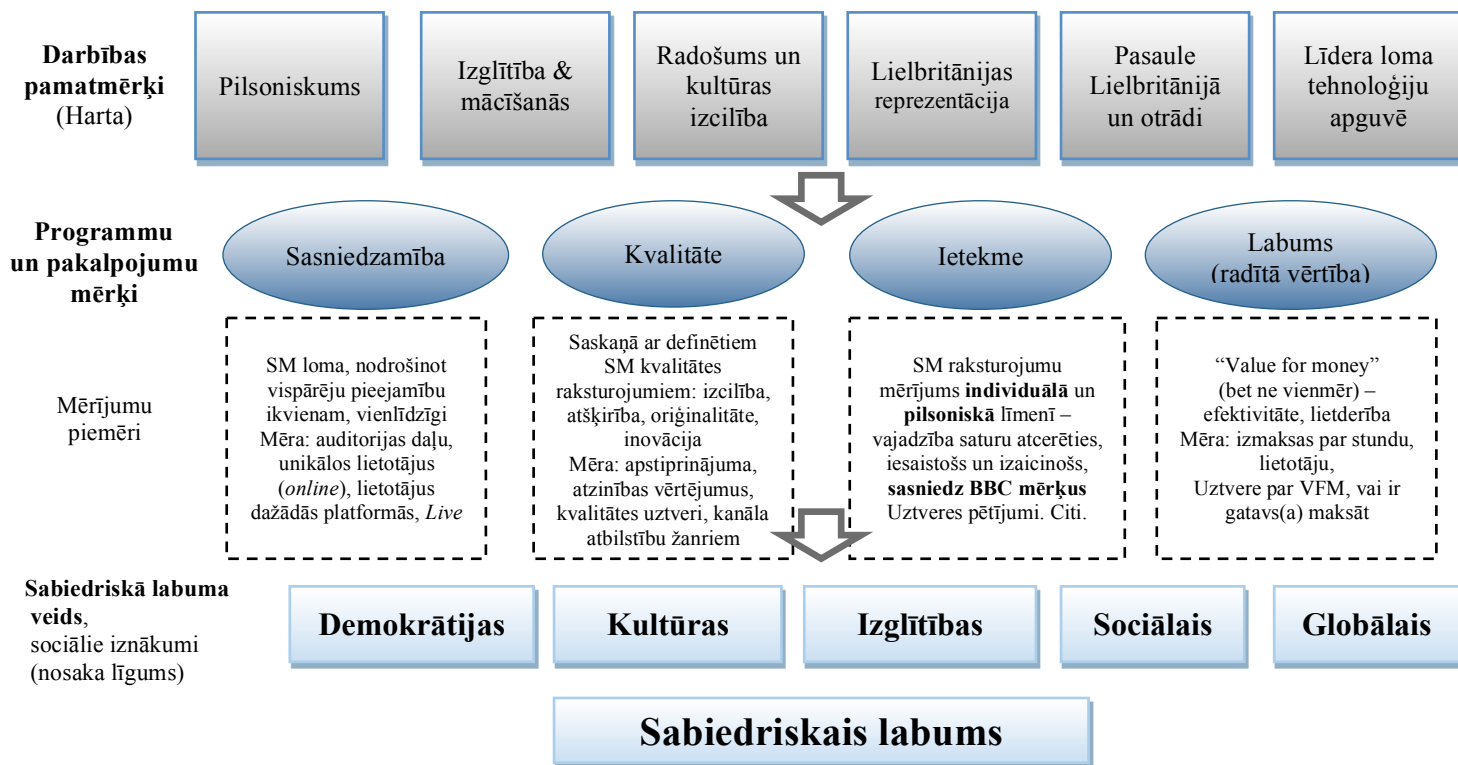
**Darbības pamatmērķi** (Harta)

Pilsoniskums

Izglītība & mācīšanās

Radošums un kultūras izcilība

Lielbritānijas reprezentācija

Pasaule Lielbritānijā un otrādi

Līdera loma tehnoloģiju apguvē

**Programmu un pakalpojumu mērķi**

Sasniedzamība

Kvalitāte

Ietekme

Labums (radītā vērtība)

Mērījumu piemēri

SM loma, nodrošinot vispārēju pieejamību ikvienam, vienlīdzīgi Mēra: auditorijas daļu, unikālos lietotājus (*online*), lietotājus dažādās platformās, *Live*

Saskaņā ar definētiem SM kvalitātes raksturojumiem: izcilība, atšķirība, oriģinalitāte, inovācija Mēra: apstiprinājuma, atzinības vērtējumus, kvalitātes uztveri, kanāla atbilstību žanriem

SM raksturojumu mērījums **individuālā** un **pilsoniskā** līmenī – vajadzība saturu atcerēties, iesaistošs un izaicinošs, **sasniedz BBC mērķus** Uztveres pētījumi. Citi.

“Value for money” (bet ne vienmēr) – efektivitāte, lietderība Mēra: izmaksas par stundu, lietotāju, Uztvere par VFM, vai ir gatavs(a) maksāt

**Sabiedriskā labuma veids**, sociālie iznākumi (nosaka līgums)

**Demokrātijas**

**Kultūras**

**Izglītības**

**Sociālais**

**Globālais**

**Sabiedriskais labums**